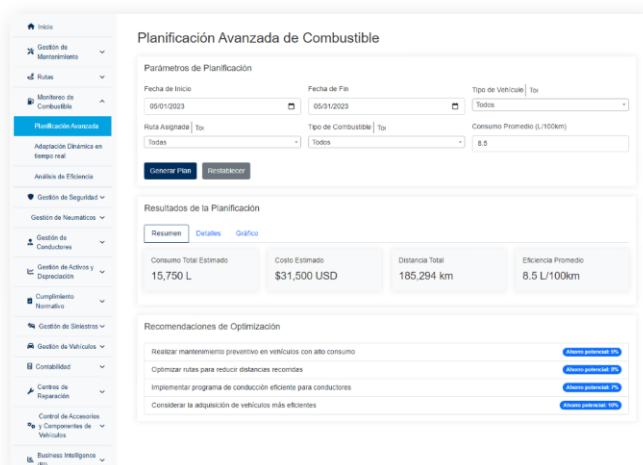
Inicio
Gestión de Mantenimiento
Rutas
Monitoreo de Combustible
Planificación Avanzada
Adaptación Dinámica en tiempo real
Análisis de Eficiencia
Gestión de Seguridad
Gestión de Neumáticos
Gestión de Conductores
Gestión de Activos y Depreciación
Cumplimiento Normativo
Gestión de Siniestros
Gestión de Vehículos
Contabilidad
Centros de Reparación
Control de Accesorios y Componentes de Vehículos
Business Intelligence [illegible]

Planificación Avanzada de Combustible

Parámetros de Planificación
Fecha de Inicio
05/01/2023
Fecha de Fin
05/31/2023
Tipo de Vehículo | Toi
Todos
Ruta Asignada | Toi
Todas
Tipo de Combustible | Toi
Todos
Consumo Promedio (L/100km)
8.5
Generar Plan
Restablecer

Resultados de la Planificación
Resumen
Detalles
Gráfico

| Consumo Total Estimado | Costo Estimado | Distancia Total | Eficiencia Promedio |
|---|---|---|---|
| 15,750 L | $31,500 USD | 185,294 km | 8.5 L/100km |

Recomendaciones de Optimización
Realizar mantenimiento preventivo en vehículos con alto consumo
Ahorro potencial: 5%
Optimizar rutas para reducir distancias recorridas
Ahorro potencial: 8%
Implementar programa de conducción eficiente para conductores
Ahorro potencial: 7%
Considerar la adquisición de vehículos más eficientes
Ahorro potencial: 10%